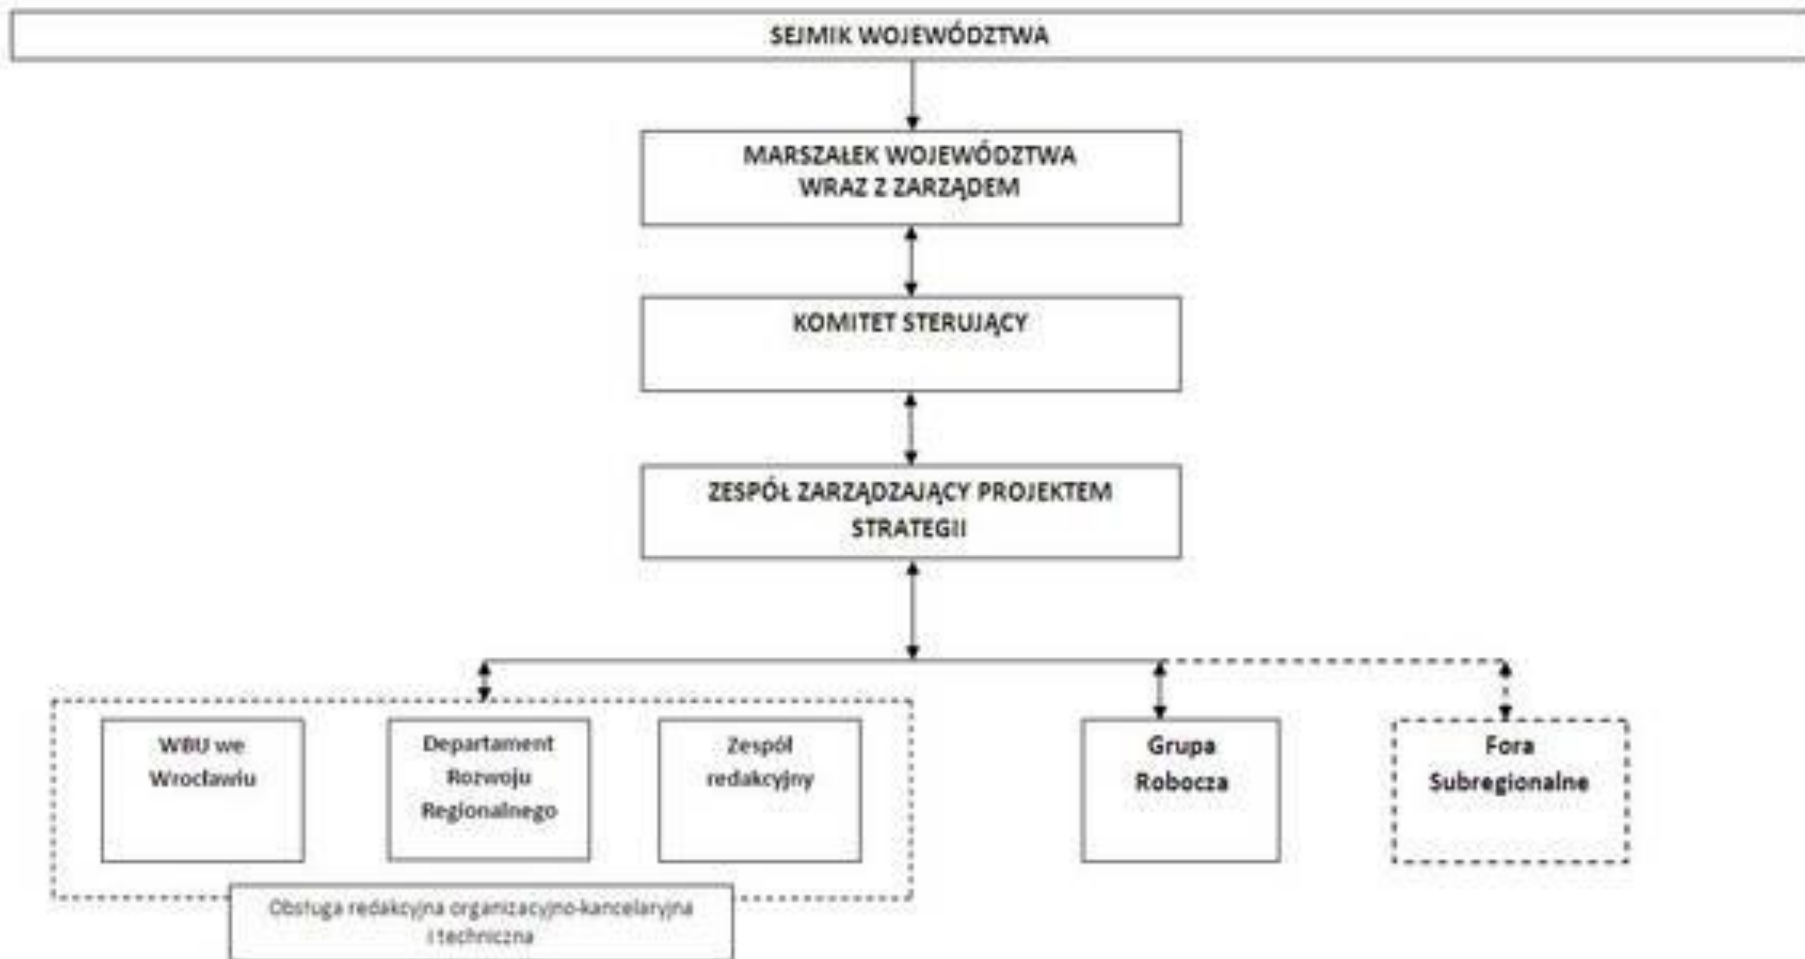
SEJMIK WOJEWÓDZTWA

MARSZAŁEK WOJEWÓDZTWA WRAZ Z ZARZĄDEM

KOMITET STERUJĄCY

ZESPÓŁ ZARZĄDZAJĄCY PROJEKTEM STRATEGII

WBU we Wrocławiu

Departament Rozwoju Regionalnego

Zespół redakcyjny

Grupa Robocza

Fora Subregionalne

Obsługa redakcyjna organizacyjno-kancelaryjna i techniczna